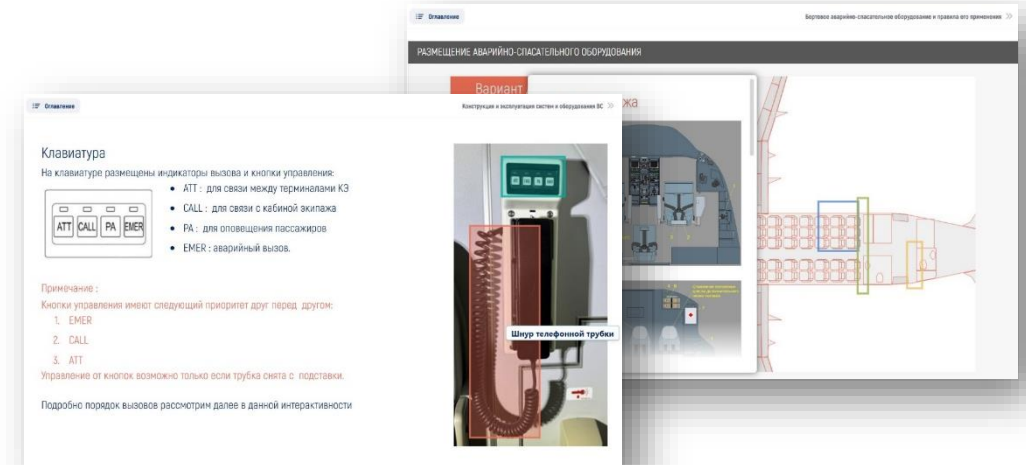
Оглавление

Бортовое аварийно-спасательное оборудование и правила его применения

РАЗМЕЩЕНИЕ АВАРИЙНО-СПАСАТЕЛЬНОГО ОБОРУДОВАНИЯ

Вариант

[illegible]жа

Оглавление

Конструкция и эксплуатация систем и оборудования ВС

Клавиатура

На клавиатуре размещены индикаторы вызова и кнопки управления:

ATT CALL PA EMER

• ATT : для связи между терминалами КЭ
• CALL : для связи с кабиной экипажа
• PA : для оповещения пассажиров
• EMER : аварийный вызов.

Примечание :
Кнопки управления имеют следующий приоритет друг перед другом:
1. EMER
2. CALL
3. ATT
Управление от кнопок возможно только если трубка снята с подставки.

Подробно порядок вызовов рассмотрим далее в данной интерактивности

Шнур телефонной трубки